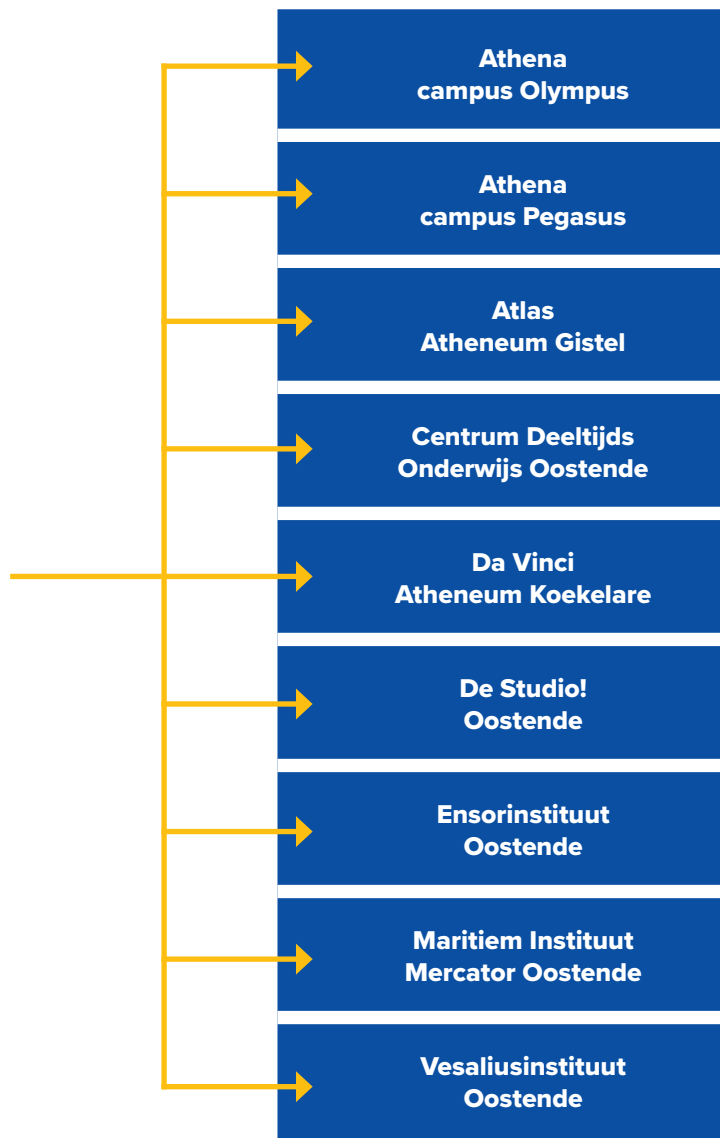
Athena
campus Olympus

Athena
campus Pegasus

Atlas
Atheneum Gistel

Centrum Deeltijds
Onderwijs Oostende

Da Vinci
Atheneum Koekelare

De Studio!
Oostende

Ensorinstituut
Oostende

Maritiem Instituut
Mercator Oostende

Vesaliusinstituut
Oostende